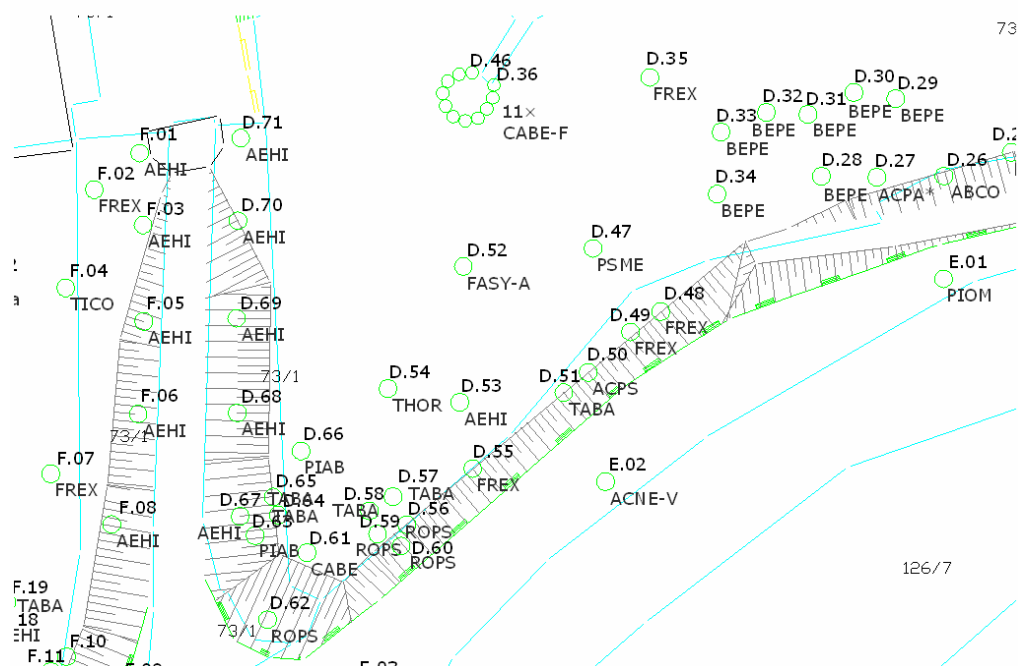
73

D.46
D.36
11×
CABE-F

D.35
FREX

D.32
D.31
D.30
D.29
D.33
BEPE
BEPE
BEPE
BEPE
BEPE

D.2

F.01
AEHI
D.71
AEHI

F.02
FREX
F.03
AEHI
D.70
AEHI

D.34
BEPE
D.28
BEPE
D.27
ACPA*
D.26
ABCO

D.47
PSME
D.52
FASY-A

F.04
TICO
F.05
AEHI
D.69
AEHI

E.01
PIOM

D.48
FREX
D.49
FREX
D.50
ACPS
D.51
TABA

73/1
F.06
AEHI
73/1
D.68
AEHI
D.54
THOR
D.53
AEHI

D.66
PIAB
D.55
FREX
E.02
ACNE-V

F.07
FREX
F.08
AEHI
D.65
D.67
TABA
D.64
TABA
D.63
AEHI
PIAB
D.58
TABA
D.57
TABA
D.56
D.59
ROPS
ROPS
D.60
ROPS
D.61
CABE

126/7

F.19
TABA
18
EHI
F.10
F.11
D.62
ROPS
73/1